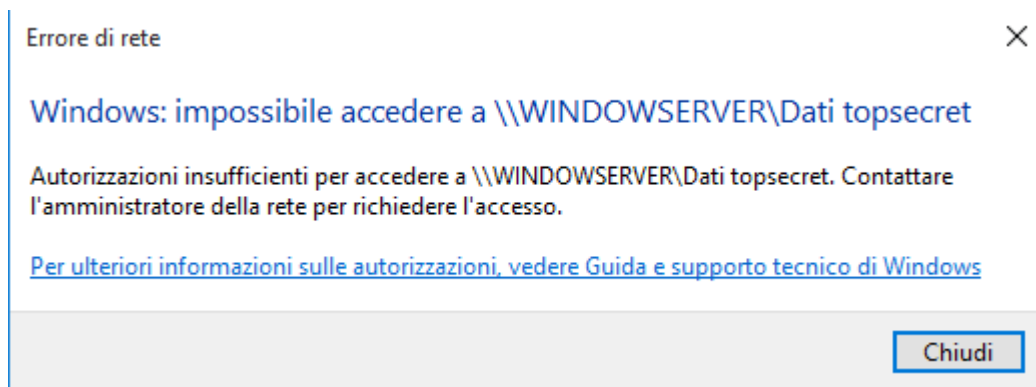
Errore di rete

×

Windows: impossibile accedere a \\WINDOWSERVER\Dati topsecret

Autorizzazioni insufficienti per accedere a \\WINDOWSERVER\Dati topsecret. Contattare l'amministratore della rete per richiedere l'accesso.

Per ulteriori informazioni sulle autorizzazioni, vedere Guida e supporto tecnico di Windows

Chiudi